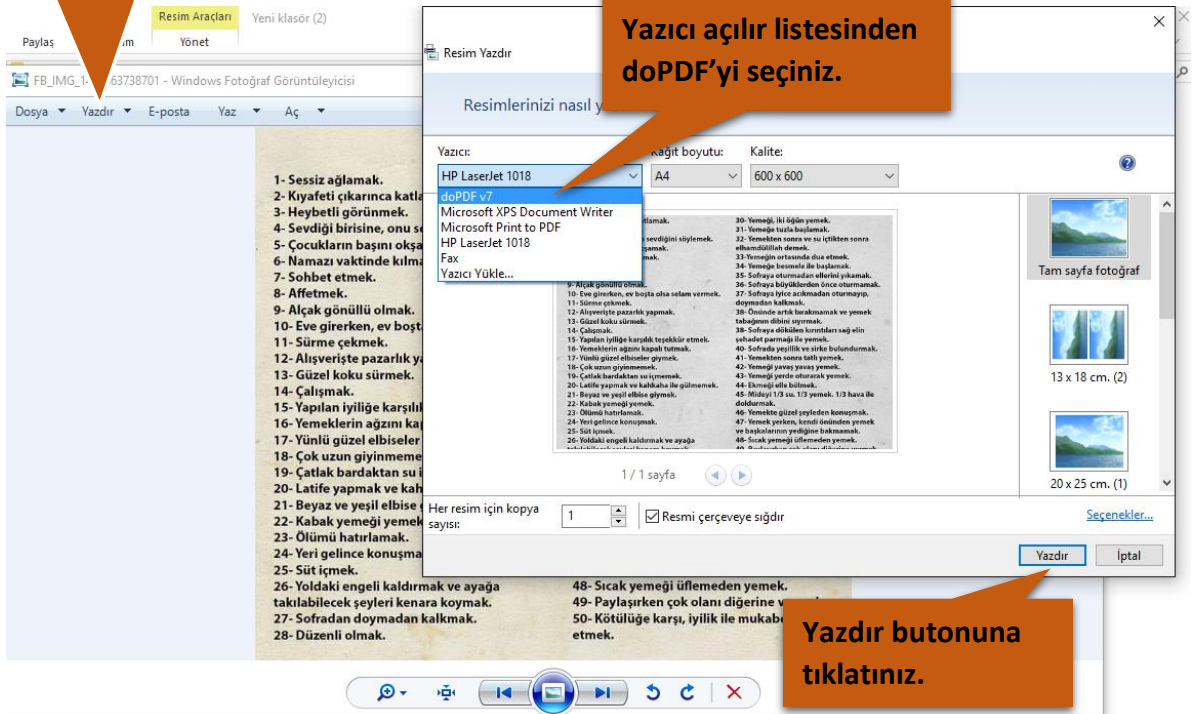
Paylaş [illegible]m
Resim Araçları
Yönet
Yeni klasör (2)
FB_IMG_1-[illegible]63738701 - Windows Fotoğraf Görüntüleyicisi
Dosya ▼ Yazdır ▼ E-posta Yaz ▼ Aç ▼

1- Sessiz ağlamak.
2- Kıyafeti çıkarınca katla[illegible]
3- Heybetli görünmek.
4- Sevdiği birisine, onu se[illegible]
5- Çocukların başını okşa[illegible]
6- Namazı vaktinde kılma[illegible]
7- Sohbet etmek.
8- Affetmek.
9- Alçak gönüllü olmak.
10- Eve girerken, ev boşt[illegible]
11- Sürme çekmek.
12- Alışverişte pazarlık y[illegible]
13- Güzel koku sürmek.
14- Çalışmak.
15- Yapılan iyiliğe karşılı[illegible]
16- Yemeklerin ağzını ka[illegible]
17- Yünlü güzel elbiseler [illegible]
18- Çok uzun giyinmeme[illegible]
19- Çatlak bardaktan su i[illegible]
20- Latife yapmak ve kah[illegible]
21- Beyaz ve yeşil elbise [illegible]
22- Kabak yemeği yemek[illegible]
23- Ölümü hatırlamak.
24- Yeri gelince konuşma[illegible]
25- Süt içmek.
26- Yoldaki engeli kaldırmak ve ayağa takılabilecek şeyleri kenara koymak.
27- Sofradan doymadan kalkmak.
28- Düzenli olmak.
48- Sıcak yemeği üflemeden yemek.
49- Paylaşırken çok olanı diğerine v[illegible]
50- Kötülüğe karşı, iyilik ile mukabe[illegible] etmek.

Resim Yazdır
Resimlerinizi nasıl y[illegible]
Yazıcı açılır listesinden doPDF'yi seçiniz.
Yazıcı:
Kağıt boyutu:
Kalite:
HP LaserJet 1018
A4
600 x 600
doPDF v7
Microsoft XPS Document Writer
Microsoft Print to PDF
HP LaserJet 1018
Fax
Yazıcı Yükle...
Tam sayfa fotoğraf
13 x 18 cm. (2)
20 x 25 cm. (1)
1 / 1 sayfa
Her resim için kopya sayısı:
1
Resmi çerçeveye sığdır
Seçenekler...
Yazdır
İptal
Yazdır butonuna tıklatınız.